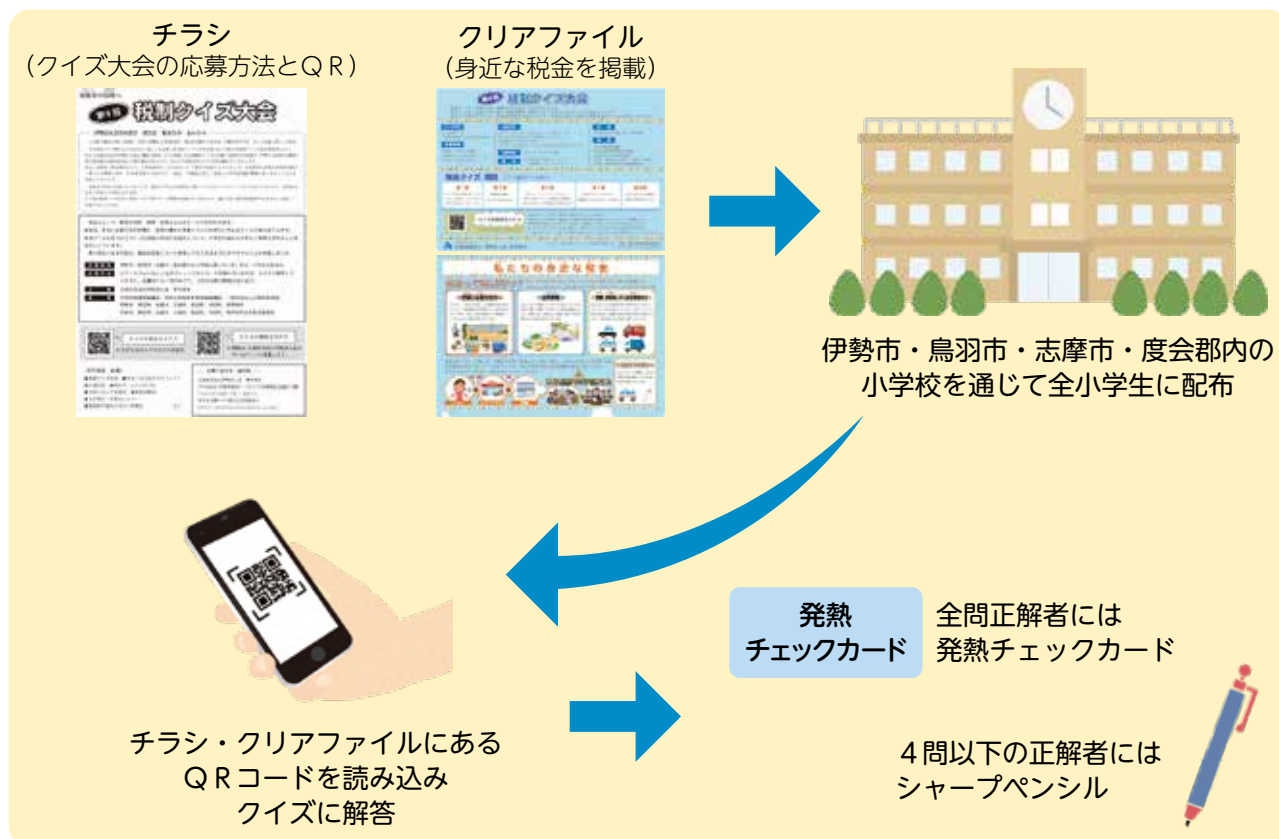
チラシ
（クイズ大会の応募方法とＱＲ）

税制クイズ大会

クリアファイル
（身近な税金を掲載）

税制クイズ大会

私たちの身近な税金

伊勢市・鳥羽市・志摩市・度会郡内の小学校を通じて全小学生に配布

チラシ・クリアファイルにあるＱＲコードを読み込みクイズに解答

発熱
チェックカード

全問正解者には
発熱チェックカード

４問以下の正解者には
シャープペンシル